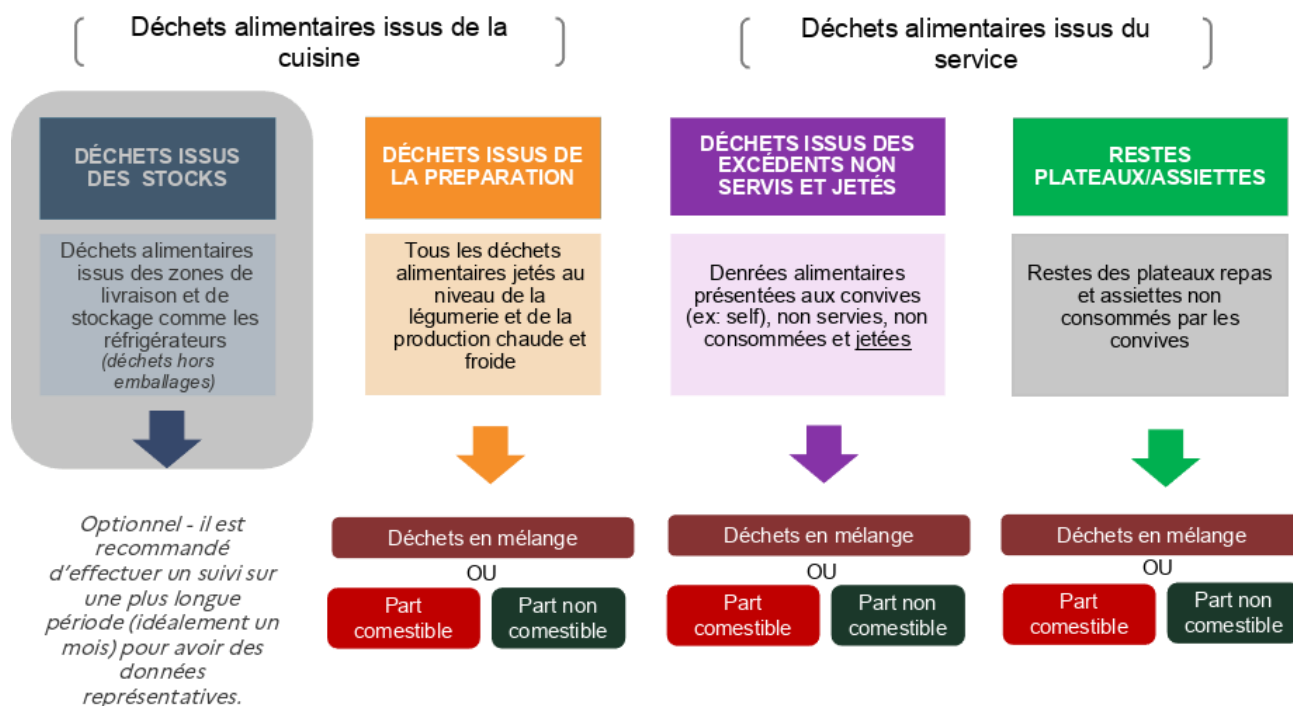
Déchets alimentaires issus de la cuisine

Déchets alimentaires issus du service

DÉCHETS ISSUS DES STOCKS

Déchets alimentaires issus des zones de livraison et de stockage comme les réfrigérateurs (déchets hors emballages)

Optionnel - il est recommandé d'effectuer un suivi sur une plus longue période (idéalement un mois) pour avoir des données représentatives.

DÉCHETS ISSUS DE LA PREPARATION

Tous les déchets alimentaires jetés au niveau de la légumerie et de la production chaude et froide

Déchets en mélange

OU

Part comestible

Part non comestible

DÉCHETS ISSUS DES EXCÉDENTS NON SERVIS ET JETÉS

Denrées alimentaires présentées aux convives (ex: self), non servies, non consommées et jetées

Déchets en mélange

OU

Part comestible

Part non comestible

RESTES PLATEAUX/ASSIETTES

Restes des plateaux repas et assiettes non consommés par les convives

Déchets en mélange

OU

Part comestible

Part non comestible